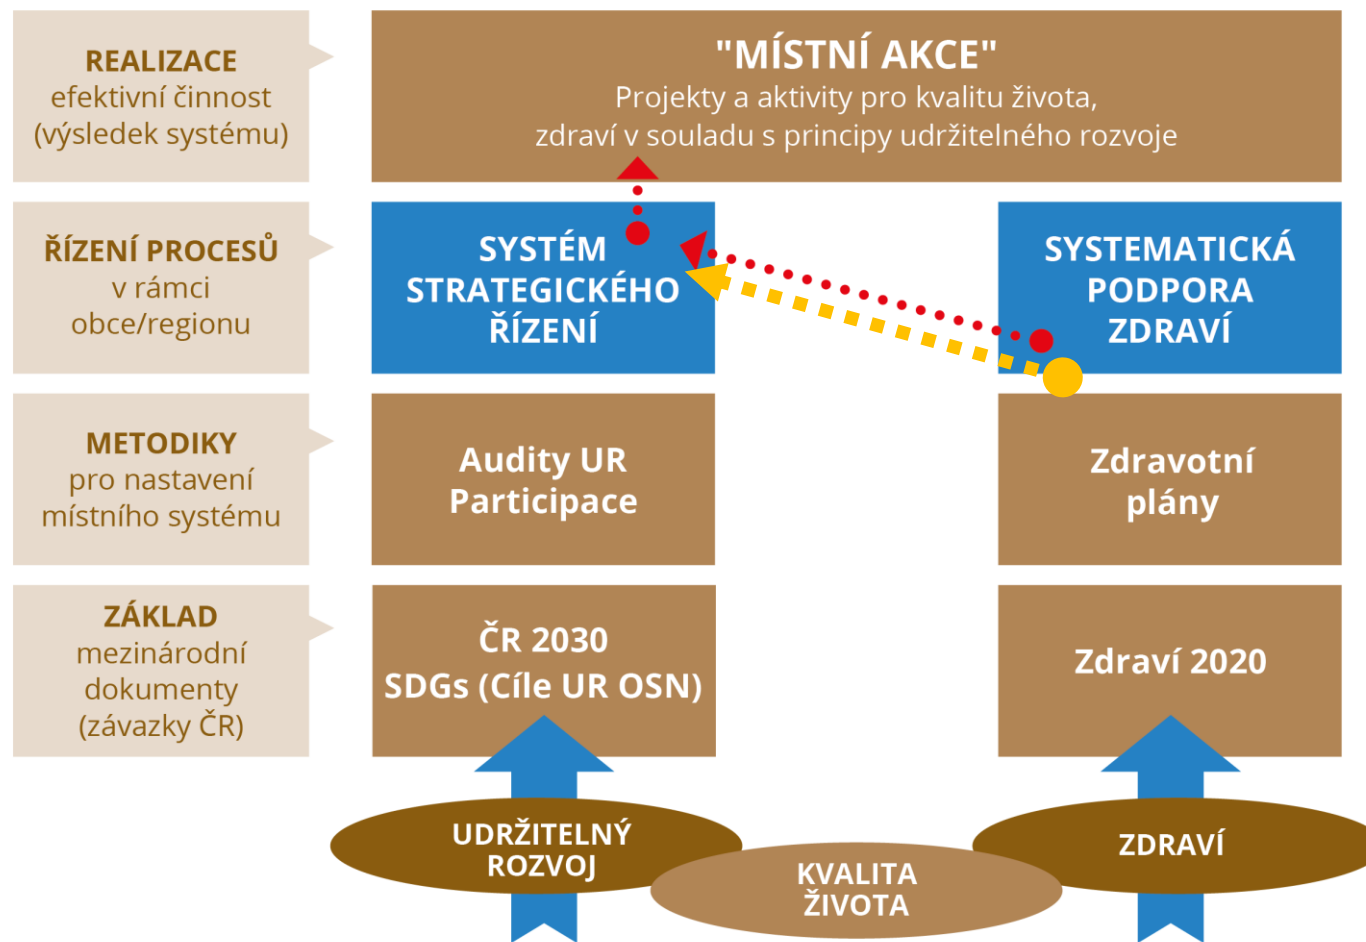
REALIZACE
efektivní činnost
(výsledek systému)

"MÍSTNÍ AKCE"
Projekty a aktivity pro kvalitu života,
zdraví v souladu s principy udržitelného rozvoje

ŘÍZENÍ PROCESŮ
v rámci
obce/regionu

SYSTÉM
STRATEGICKÉHO
ŘÍZENÍ

SYSTEMATICKÁ
PODPORA
ZDRAVÍ

METODIKY
pro nastavení
místního systému

Audity UR
Participace

Zdravotní
plány

ZÁKLAD
mezinárodní
dokumenty
(závazky ČR)

ČR 2030
SDGs (Cíle UR OSN)

Zdraví 2020

UDRŽITELNÝ
ROZVOJ

KVALITA
ŽIVOTA

ZDRAVÍ